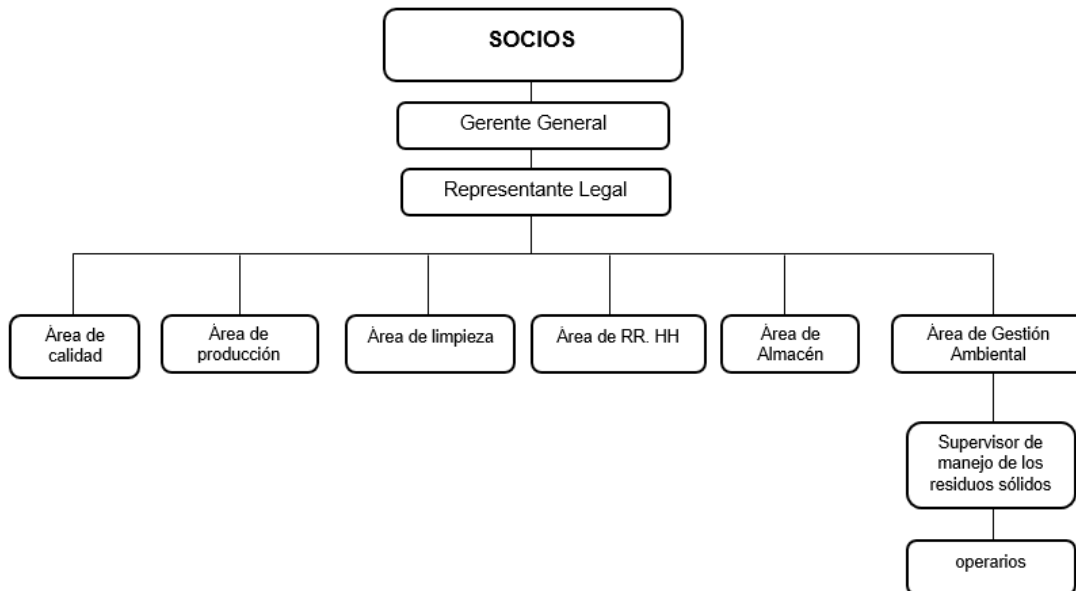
SOCIOS

Gerente General

Representante Legal

Àrea de calidad

Àrea de producción

Àrea de limpieza

Àrea de RR. HH

Àrea de Almacén

Àrea de Gestión Ambiental

Supervisor de manejo de los residuos sólidos

operarios